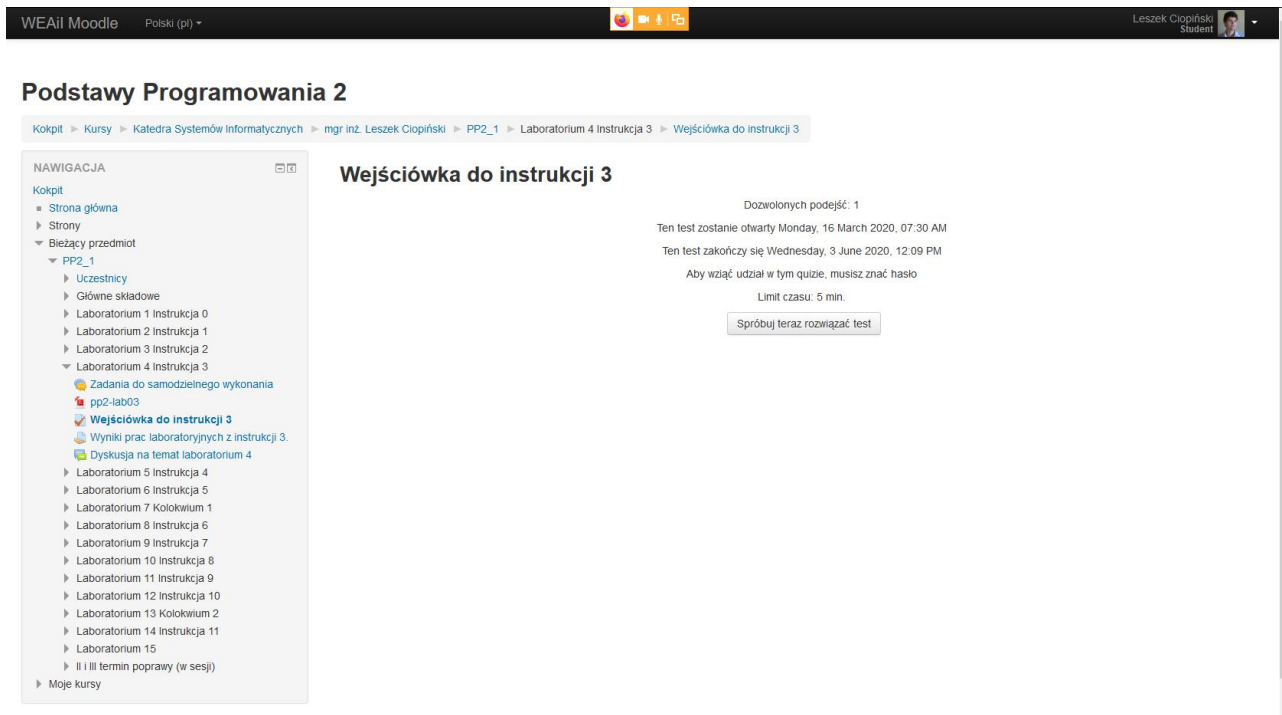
WEAiI Moodle Polski (pl)

Leszek Ciopiński
Student

Podstawy Programowania 2

Kokpit ► Kursy ► Katedra Systemów Informatycznych ► mgr inż. Leszek Ciopiński ► PP2_1 ► Laboratorium 4 Instrukcja 3 ► Wejściówka do instrukcji 3

NAWIGACJA
Kokpit
Strona główna
Strony
Bieżący przedmiot
PP2_1
Uczestnicy
Główne składowe
Laboratorium 1 Instrukcja 0
Laboratorium 2 Instrukcja 1
Laboratorium 3 Instrukcja 2
Laboratorium 4 Instrukcja 3
Zadania do samodzielnego wykonania
pp2-lab03
Wejściówka do instrukcji 3
Wyniki prac laboratoryjnych z instrukcji 3.
Dyskusja na temat laboratorium 4
Laboratorium 5 Instrukcja 4
Laboratorium 6 Instrukcja 5
Laboratorium 7 Kolokwium 1
Laboratorium 8 Instrukcja 6
Laboratorium 9 Instrukcja 7
Laboratorium 10 Instrukcja 8
Laboratorium 11 Instrukcja 9
Laboratorium 12 Instrukcja 10
Laboratorium 13 Kolokwium 2
Laboratorium 14 Instrukcja 11
Laboratorium 15
II i III termin poprawy (w sesji)
Moje kursy

Wejściówka do instrukcji 3

Dozwolonych podejść: 1

Ten test zostanie otwarty Monday, 16 March 2020, 07:30 AM

Ten test zakończy się Wednesday, 3 June 2020, 12:09 PM

Aby wziąć udział w tym quizie, musisz znać hasło

Limit czasu: 5 min.

Spróbuj teraz rozwiązać test